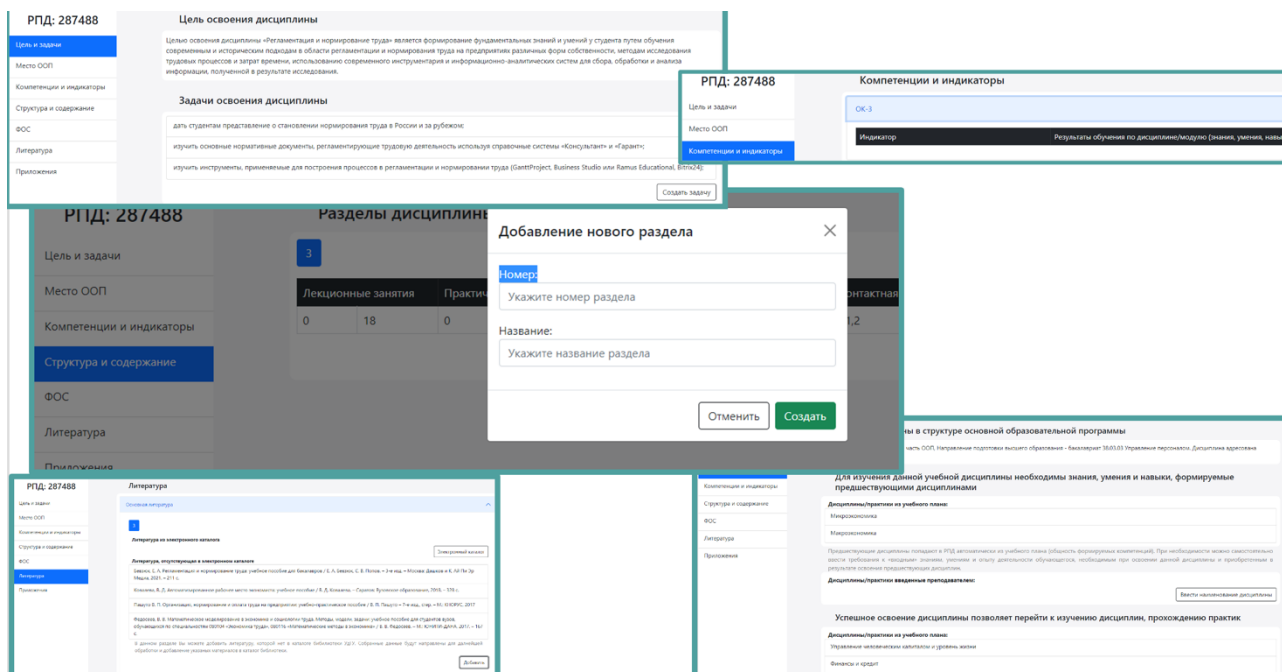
РПД: 287488

Цель и задачи
Место ООП
Компетенции и индикаторы
Структура и содержание
ФОС
Литература
Приложения

Цель освоения дисциплины

Целью освоения дисциплины «Регламентация и нормирование труда» является формирование фундаментальных знаний и умений у студента путем обучения современным и историческим подходам в области регламентации и нормирования труда на предприятиях различных форм собственности, методам исследования трудовых процессов и затрат времени, использованию современного инструментария и информационно-аналитических систем для сбора, обработки и анализа информации, полученной в результате исследования.

Задачи освоения дисциплины

дать студентам представление о становлении нормирования труда в России и за рубежом;

изучить основные нормативные документы, регламентирующую трудовую деятельность используя справочные системы «Консультант» и «Гарант»;

изучить инструменты, применяемые для построения процессов в регламентации и нормировании труда (GanttProject, Business Studio или Ramus Educational, Bitrix24);

Создать задачу

РПД: 287488

Цель и задачи
Место ООП
Компетенции и индикаторы

Компетенции и индикаторы

ОК-3

Индикатор
Результаты обучения по дисциплине/модулю (знания, умения, навы

РПД: 287488

Цель и задачи
Место ООП
Компетенции и индикаторы
Структура и содержание
ФОС
Литература
Приложения

Разделы дисциплины

3

Лекционные занятия | Практич | Контактная
0 | 18 | 0 | 1,2

Добавление нового раздела

Номер:
Укажите номер раздела

Название:
Укажите название раздела

Отменить
Создать

РПД: 287488

Цель и задачи
Место ООП
Компетенции и индикаторы
Структура и содержание
ФОС
Литература
Приложения

Литература

Основная литература

1

Литература из электронного каталога

Электронный каталог

Литература, отсутствующая в электронном каталоге

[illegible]

Добавить

ны в структуре основной образовательной программы

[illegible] часть ООП. Направление подготовки высшего образования - бакалавриат 38.03.03 Управление персоналом. Дисциплина адресована

Компетенции и индикаторы
Структура и содержание
ФОС
Литература
Приложения

Для изучения данной учебной дисциплины необходимы знания, умения и навыки, формируемые предшествующими дисциплинами

Дисциплины/практики из учебного плана:

Микроэкономика

Макроэкономика

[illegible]

Дисциплины/практики введенные преподавателем:

Ввести наименование дисциплины

Успешное освоение дисциплины позволяет перейти к изучению дисциплин, прохождению практик

Дисциплины/практики из учебного плана:

Управление человеческим капиталом и уровень жизни

Финансы и кредит